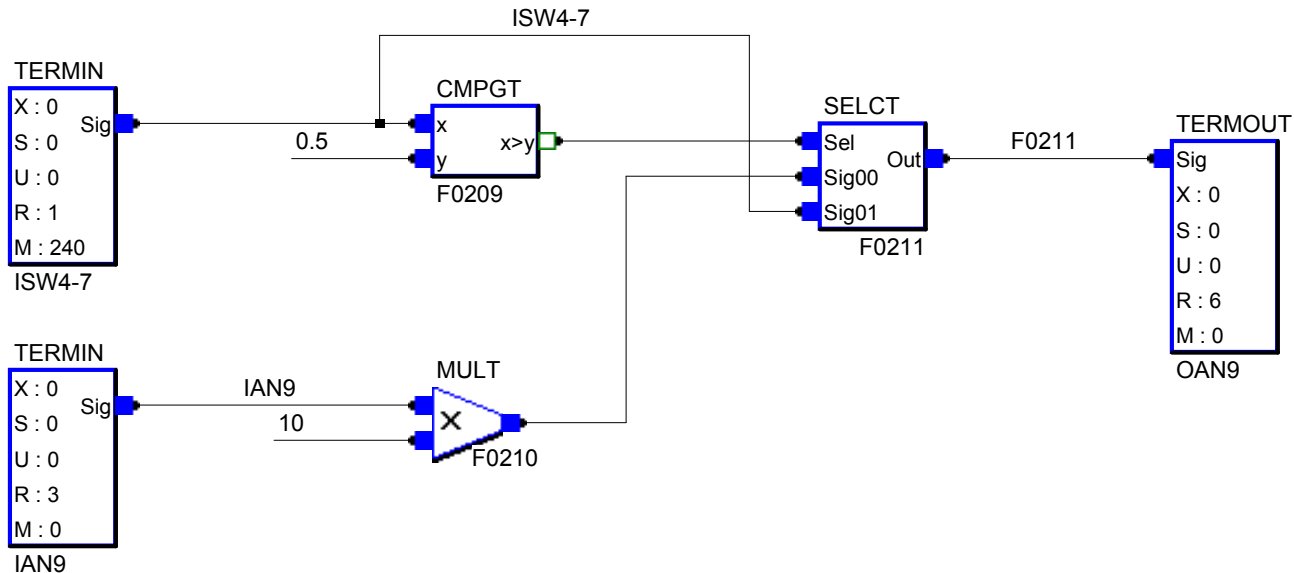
ISW4-7

TERMIN
X : 0
S : 0
U : 0
R : 1
M : 240
Sig
ISW4-7

CMPGT
x
y
x>y
F0209

0.5

SELCT
Sel
Sig00
Sig01
Out
F0211

F0211

TERMOUT
Sig
X : 0
S : 0
U : 0
R : 6
M : 0
OAN9

TERMIN
X : 0
S : 0
U : 0
R : 3
M : 0
Sig
IAN9

IAN9
10

MULT
×
F0210